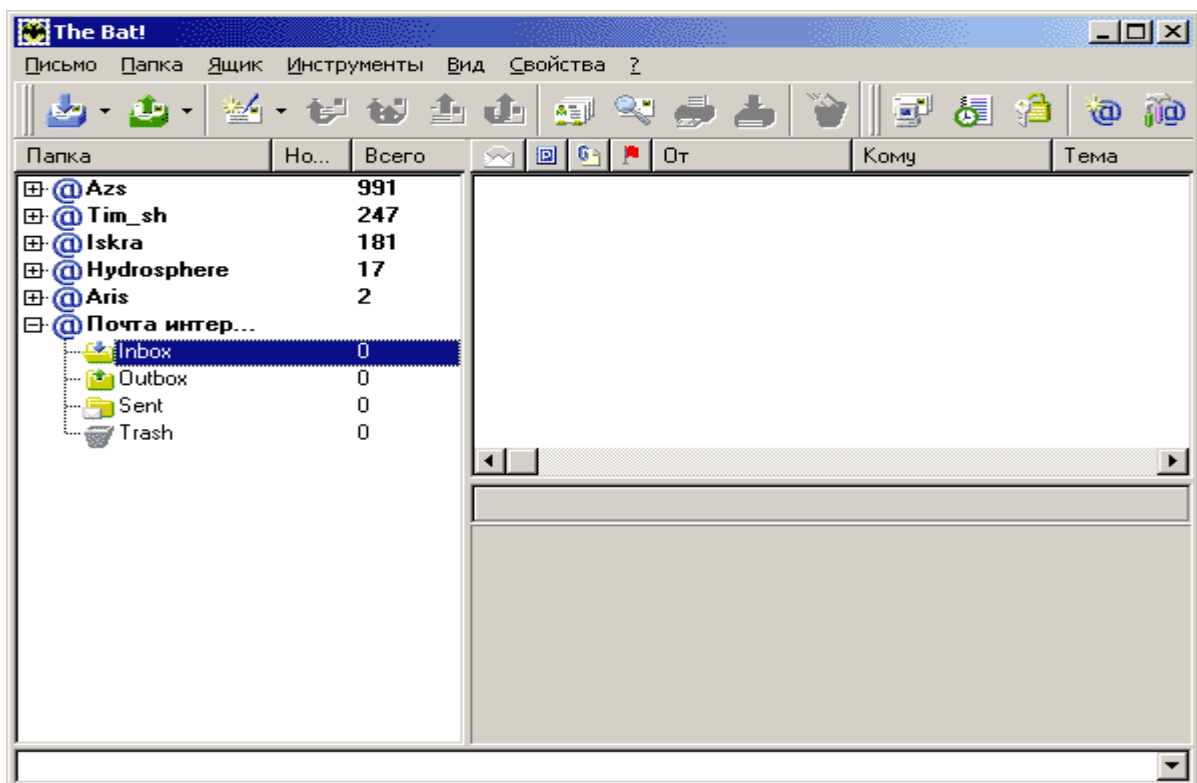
The Bat!

Письмо Папка Ящик Инструменты Вид Свойства ?

| Папка | Но... | Всего |
|---|---|---|
| Azs | | 991 |
| Tim_sh | | 247 |
| Iskra | | 181 |
| Hydrosphere | | 17 |
| Aris | | 2 |
| Почта интер... | | |
| Inbox | | 0 |
| Outbox | | 0 |
| Sent | | 0 |
| Trash | | 0 |

От Кому Тема